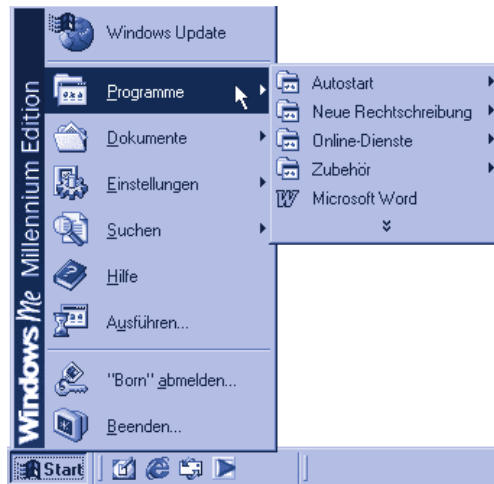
Windows Update

Programme

Dokumente

Einstellungen

Suchen

Hilfe

Ausführen...

"Born" abmelden...

Beenden...

Autostart

Neue Rechtschreibung

Online-Dienste

Zubehör

Microsoft Word

Windows Me Millennium Edition

Start